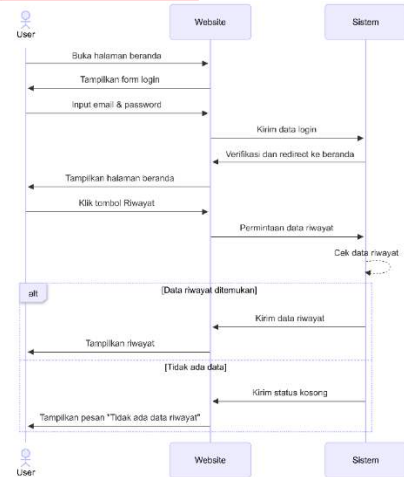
User

Website

Sistem

Buka halaman beranda

Tampilkan form login

Input email & password

Kirim data login

Verifikasi dan redirect ke beranda

Tampilkan halaman beranda

Klik tombol Riwayat

Permintaan data riwayat

Cek data riwayat

alt

[Data riwayat ditemukan]

Kirim data riwayat

Tampilkan riwayat

[Tidak ada data]

Kirim status kosong

Tampilkan pesan "Tidak ada data riwayat"

User

Website

Sistem